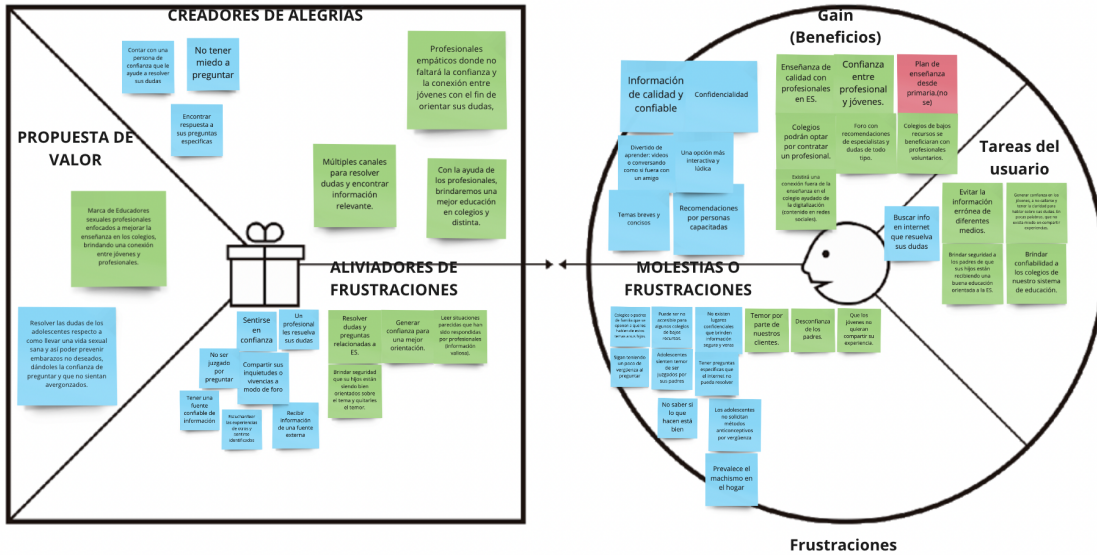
CREADORES DE ALEGRIAS

Contar con una persona de confianza que le ayude a resolver sus dudas

No tener miedo a preguntar

Profesionales empáticos donde no faltará la confianza y la conexión entre jóvenes con el fin de orientar sus dudas,

Encontrar respuesta a sus preguntas especificas

PROPUESTA DE VALOR

Múltiples canales para resolver dudas y encontrar información relevante.

Con la ayuda de los profesionales, brindaremos una mejor educación en colegios y distinta.

Marca de Educadores sexuales profesionales enfocados a mejorar la enseñanza en los colegios, brindando una conexión entre jóvenes y profesionales.

ALIVIADORES DE FRUSTRACIONES

Resolver las dudas de los adolescentes respecto a como llevar una vida sexual sana y así poder prevenir embarazos no deseados, dándoles la confianza de preguntar y que no sientan avergonzados.

Sentirse en confianza

Un profesional les resuelva sus dudas

No ser juzgado por preguntar

Compartir sus inquietudes o vivencias a modo de foro

Tener una fuente confiable de información

Rescatar las experiencias de otros y sentirse identificados

Recibir información de una fuente externa

Resolver dudas y preguntas relacionadas a ES.

Generar confianza para una mejor orientación.

Leer situaciones parecidas que han sido respondidas por profesionales (información valiosa).

Brindar seguridad a los padres que sus hijos están siendo bien orientados sobre el tema y quitarles el temor.

Gain (Beneficios)

Información de calidad y confiable

Confidencialidad

Enseñanza de calidad con profesionales en ES.

Confianza entre profesional y jóvenes.

Plan de enseñanza desde primaria.(no se)

Colegios podrán optar por contratar un profesional.

Foro con recomendaciones de especialistas y dudas de todo tipo.

Colegios de bajos recursos se beneficiaran con profesionales voluntarios.

Divertido de aprender: videos o conversando como si fuera con un amigo

Una opción más interactiva y lúdica

Existirá una conexión fuera de la enseñanza en el colegio ayudado de la digitalización (contenido en redes sociales).

Temas breves y concisos

Recomendaciones por personas capacitadas

Buscar info en internet que resuelva sus dudas

Tareas del usuario

Evitar la información errónea de diferentes medios.

Generar confianza en los jóvenes, a escucharse y tener la confianza de hablar sobre sus dudas. Al poner palabras, que no acaba siendo un complejo.

Brindar seguridad a los padres de que sus hijos están recibiendo una buena educación orientada a la ES.

Brindar confiabilidad a los colegios de nuestro sistema de educación.

MOLESTIAS O FRUSTRACIONES

Colegios opositos de forma que se oponen a que les hablen de estos temas a sus hijos.

Puede ser no accesible para algunos colegios de bajos recursos.

No existen lugares confidenciales que brinden información segura y veraz

Temor por parte de nuestros clientes.

Desconfianza de los padres.

Que los jóvenes no quieran compartir su experiencia.

Sigan teniendo un poco de vergüenza al preguntar

Adolescentes sientan temor de ser juzgados por sus padres

Tener preguntas específicas que el internet no pueda resolver

No saber si lo que hacen está bien

Los adolescentes no solicitan métodos anticonceptivos por vergüenza

Prevalece el machismo en el hogar

Frustraciones